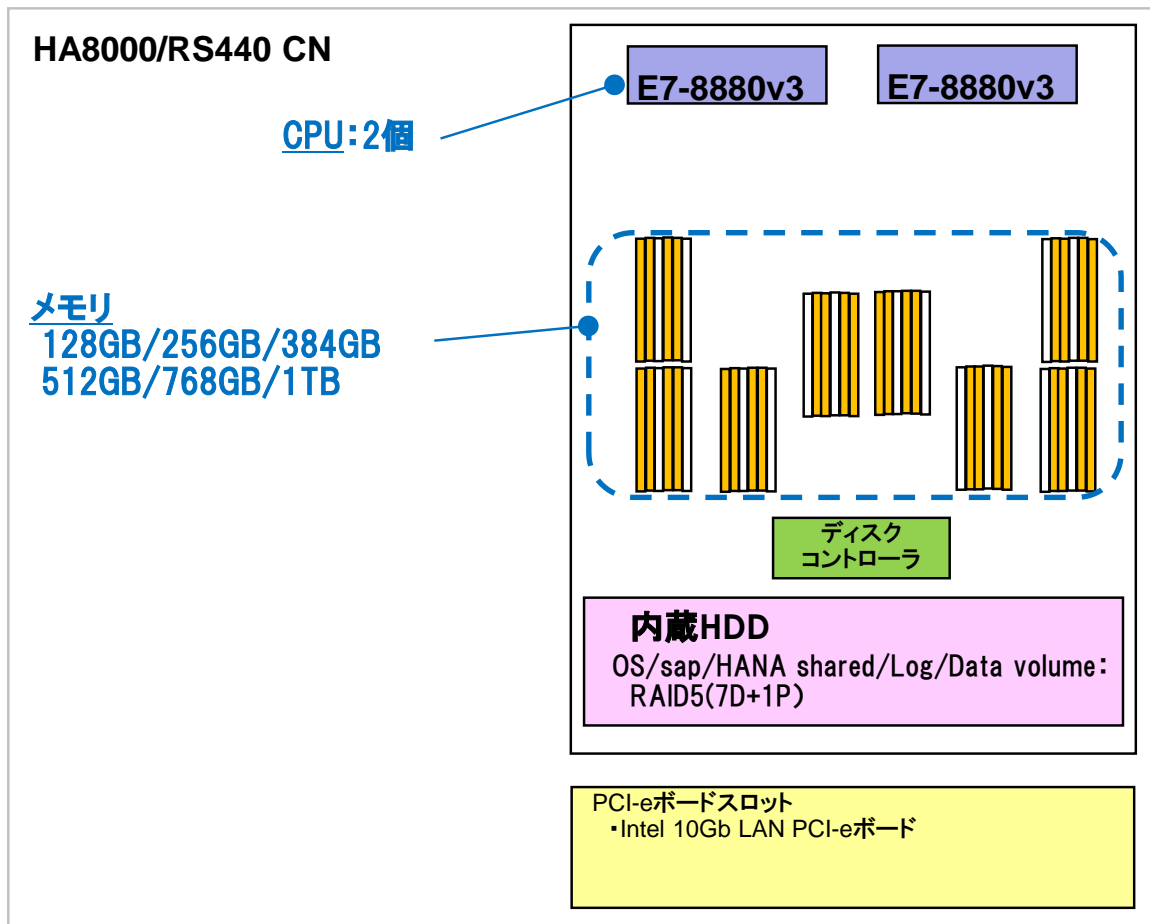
HA8000/RS440 CN

CPU:2個

メモリ
128GB/256GB/384GB
512GB/768GB/1TB

E7-8880v3

E7-8880v3

ディスク
コントローラ

内蔵HDD
OS/sap/HANA shared/Log/Data volume:
RAID5(7D+1P)

PCI-eボードスロット
・Intel 10Gb LAN PCI-eボード